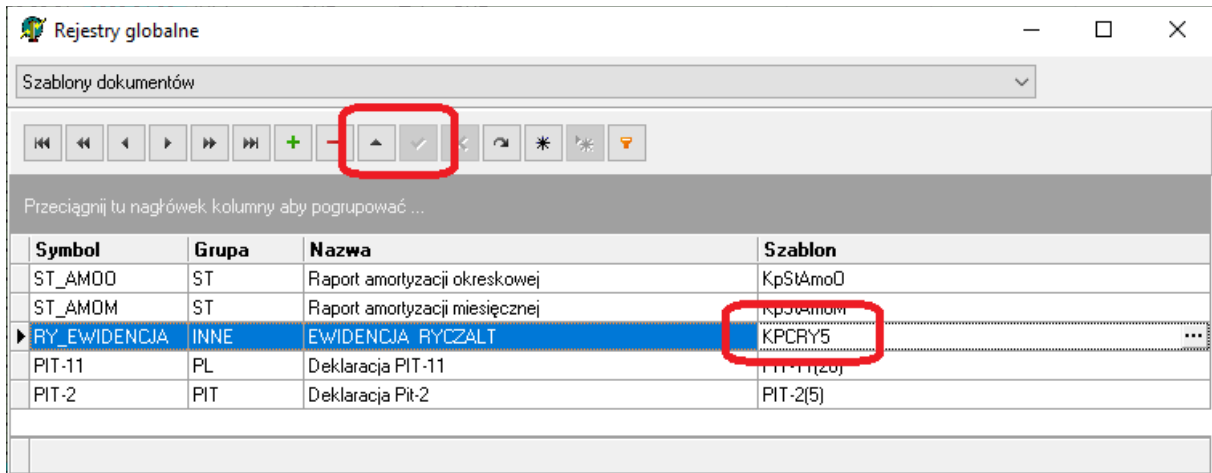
Rejestry globalne

Szablony dokumentów

Przeciągnij tu nagłówek kolumny aby pogrupować ...

| Symbol | Grupa | Nazwa | Szablon |
|---|---|---|---|
| ST_AMOO | ST | Raport amortyzacji okreskowej | KpStAmoO |
| ST_AMOM | ST | Raport amortyzacji miesięcznej | KpStAmoM |
| RY_EWIDENCJA | INNE | EWIDENCJA RYCZALT | KPCRY5 |
| PIT-11 | PL | Deklaracja PIT-11 | PIT-11(26) |
| PIT-2 | PIT | Deklaracja Pit-2 | PIT-2(5) |